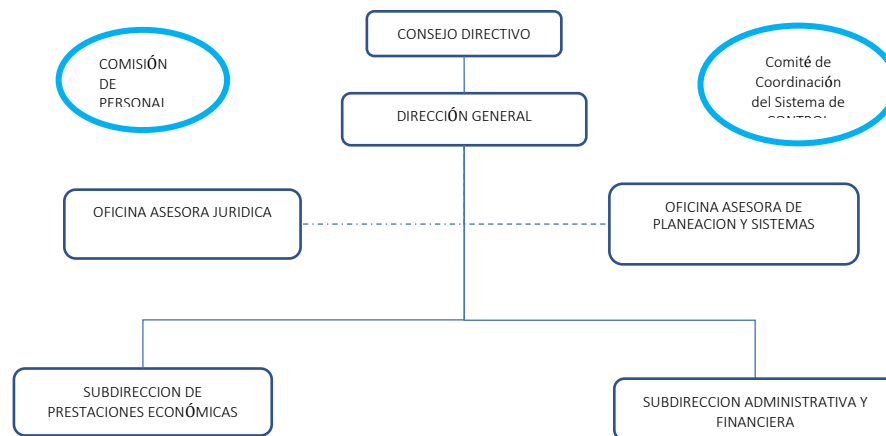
CONSEJO DIRECTIVO

COMISIÓN DE PERSONAL

Comité de Coordinación del Sistema de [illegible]

DIRECCIÓN GENERAL

OFICINA ASESORA JURIDICA

OFICINA ASESORA DE PLANEACION Y SISTEMAS

SUBDIRECCION DE PRESTACIONES ECONÓMICAS

SUBDIRECCION ADMINISTRATIVA Y FINANCIERA